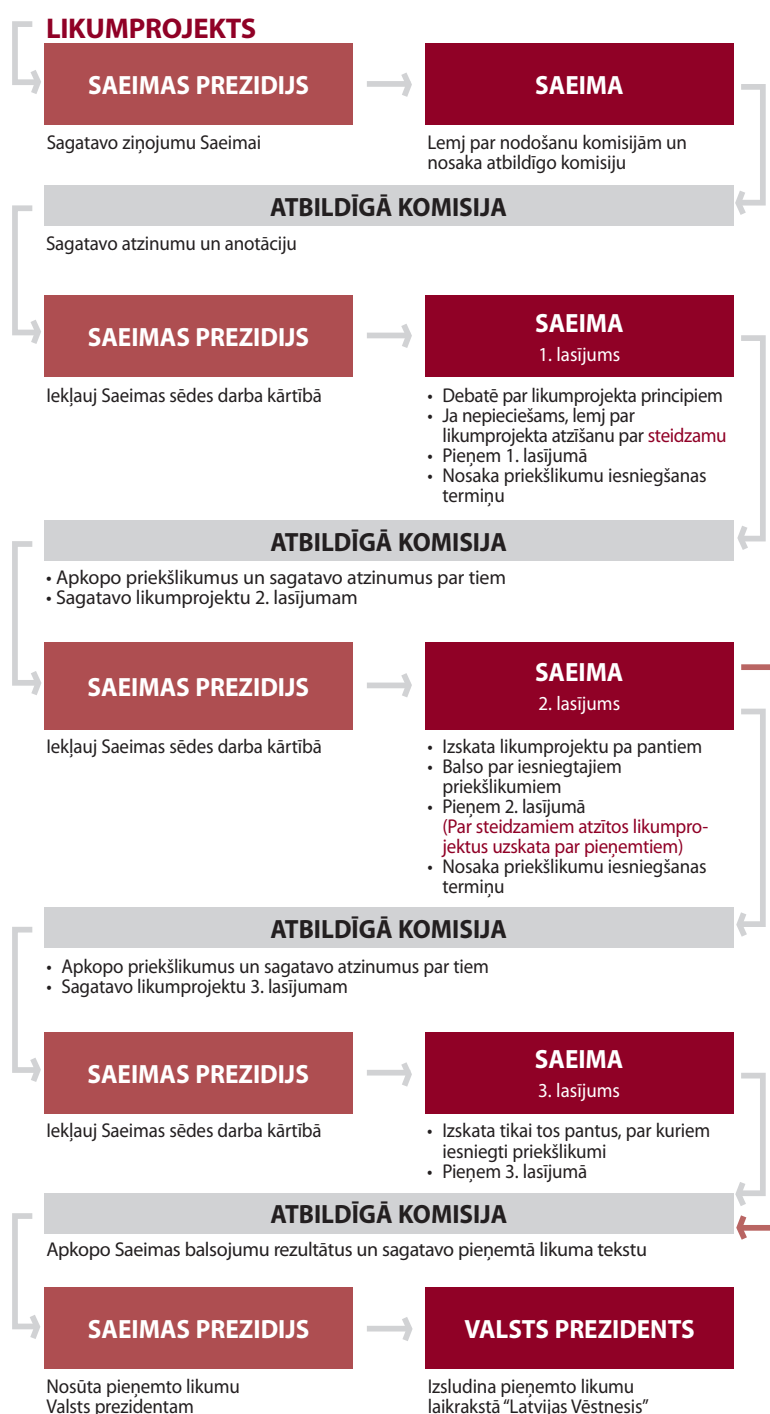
LIKUMPROJEKTS

SAEIMAS PREZIDIJS

Sagatavo ziņojumu Saeimai

SAEIMA

Lemj par nodošanu komisijām un nosaka atbildīgo komisiju

ATBILDĪGĀ KOMISIJA

Sagatavo atzinumu un anotāciju

SAEIMAS PREZIDIJS

Iekļauj Saeimas sēdes darba kārtībā

SAEIMA
1. lasījums

• Debatē par likumprojekta principiem
• Ja nepieciešams, lemj par likumprojekta atzīšanu par steidzamu
• Pieņem 1. lasījumā
• Nosaka priekšlikumu iesniegšanas termiņu

ATBILDĪGĀ KOMISIJA

• Apkopo priekšlikumus un sagatavo atzinumus par tiem
• Sagatavo likumprojektu 2. lasījumam

SAEIMAS PREZIDIJS

Iekļauj Saeimas sēdes darba kārtībā

SAEIMA
2. lasījums

• Izskata likumprojektu pa pantiem
• Balso par iesniegtajiem priekšlikumiem
• Pieņem 2. lasījumā (Par steidzamiem atzītos likumprojektus uzskata par pieņemtiem)
• Nosaka priekšlikumu iesniegšanas termiņu

ATBILDĪGĀ KOMISIJA

• Apkopo priekšlikumus un sagatavo atzinumus par tiem
• Sagatavo likumprojektu 3. lasījumam

SAEIMAS PREZIDIJS

Iekļauj Saeimas sēdes darba kārtībā

SAEIMA
3. lasījums

• Izskata tikai tos pantus, par kuriem iesniegti priekšlikumi
• Pieņem 3. lasījumā

ATBILDĪGĀ KOMISIJA

Apkopo Saeimas balsojumu rezultātus un sagatavo pieņemtā likuma tekstu

SAEIMAS PREZIDIJS

Nosūta pieņemto likumu Valsts prezidentam

VALSTS PREZIDENTS

Izsludina pieņemto likumu laikrakstā "Latvijas Vēstnesis"